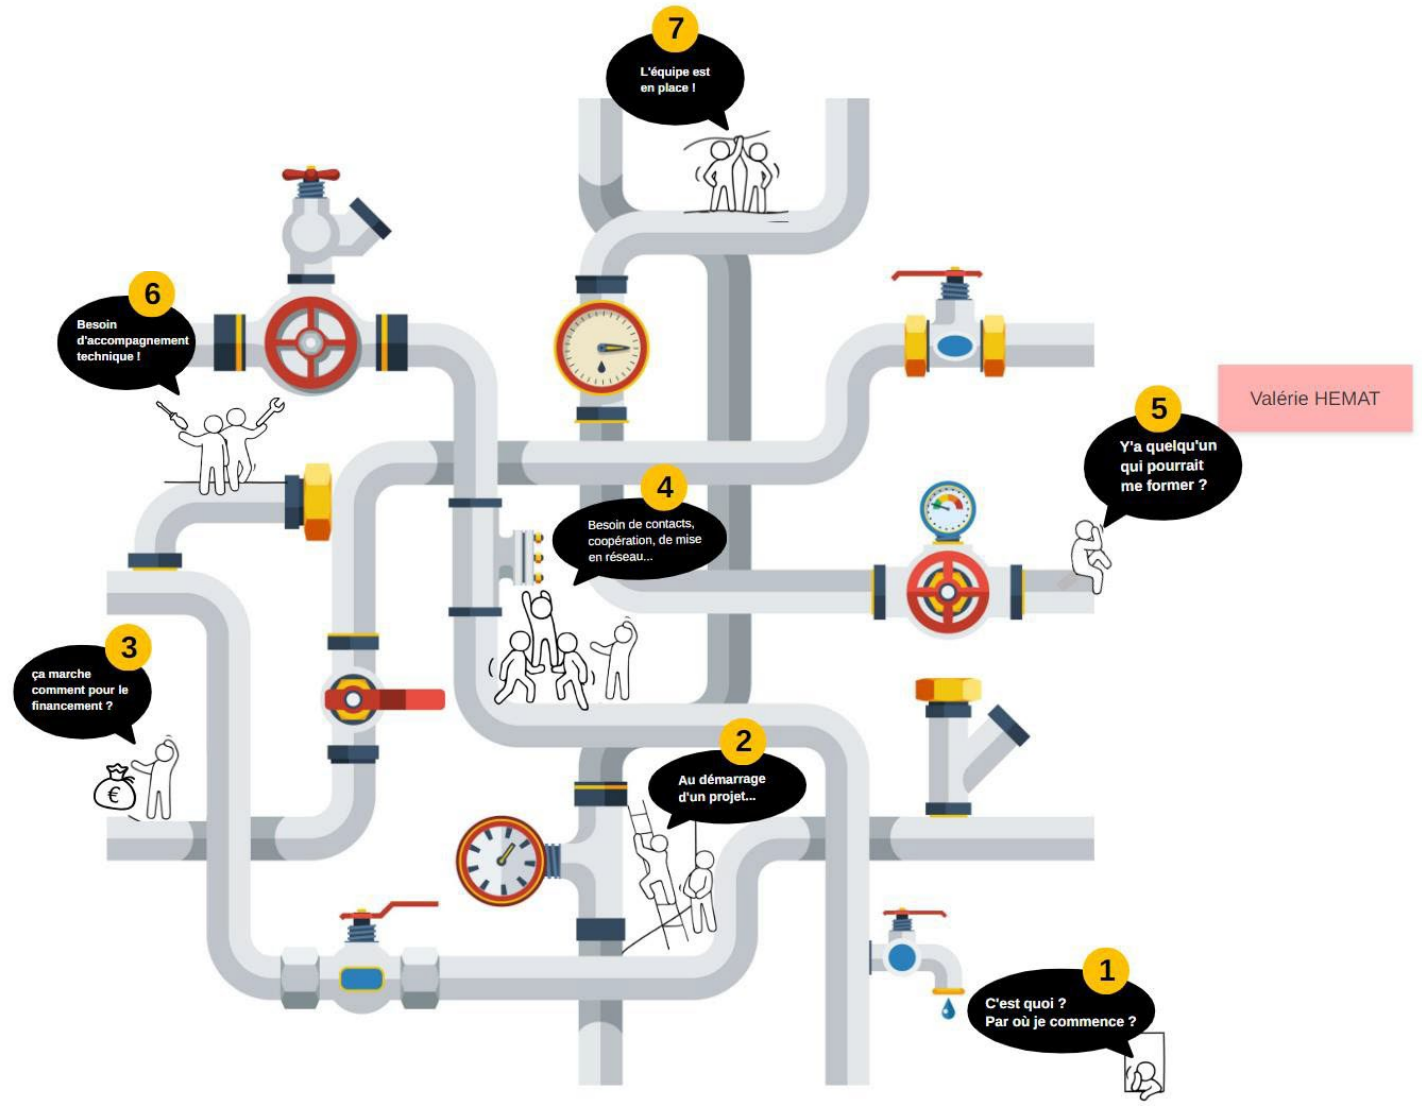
7
L'équipe est en place !

6
Besoin d'accompagnement technique !

Valérie HEMAT

5
Y'a quelqu'un qui pourrait me former ?

4
Besoin de contacts, coopération, de mise en réseau...

3
ça marche comment pour le financement ?

€

2
Au démarrage d'un projet...

1
C'est quoi ? Par où je commence ?